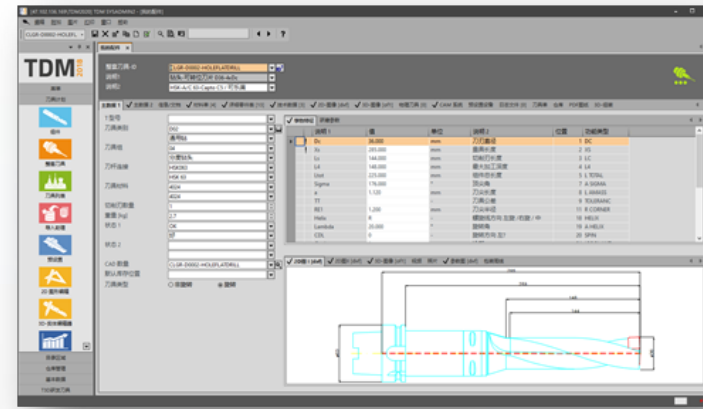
TDM
2018
CLGR-D0002-HOLEFL
整套刀具-ID
CLGR-D0002-HOLEFLATDRILL
说明1
说明2
HSK-A/C 63-Capto C5-可转换
组件
整套刀具
刀具列表
购入刷板
图纸
2D-图形编辑
3D-刀补修改图
刀具类型
刀具类别
刀具组
刀杆连接
刀具结构
切削刃数量
重量 [kg]
状态 1
状态 2
CAD-数量
默认库存位置
刀具类型
说明1
值
单位
说明2
位置
功能类型
Dc
36.000
mm
1
DC
Lc
144.000
mm
3
LC
L4
146.000
mm
4
L4
Sigma
176.000
°
7
A SIGMA
Helix
8
Lambda
20.000
°
18
A HELIX
CDL
0
20
SPIN